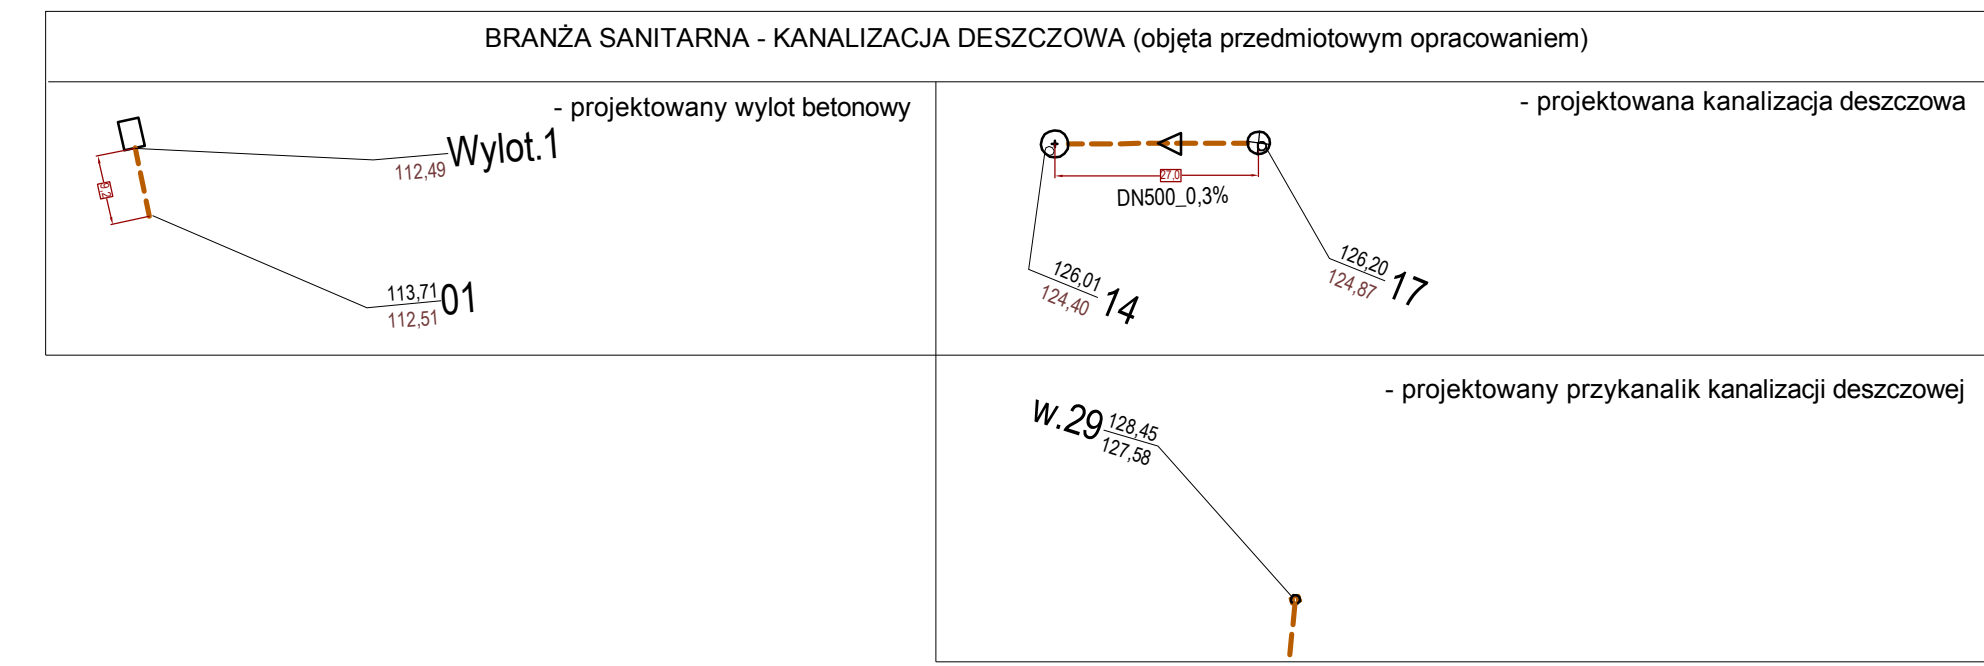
BRANŻA SANITARNA - KANALIZACJA DESZCZOWA (objęta przedmiotowym opracowaniem)

- projektowany wylot betonowy

Wylot.1
112,49
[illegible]
113,71
112,51
01

- projektowana kanalizacja deszczowa

27,0
DN500_0,3%
126,01
124,40
14
126,20
124,87
17

- projektowany przykanalik kanalizacji deszczowej

W.29
128,45
127,58